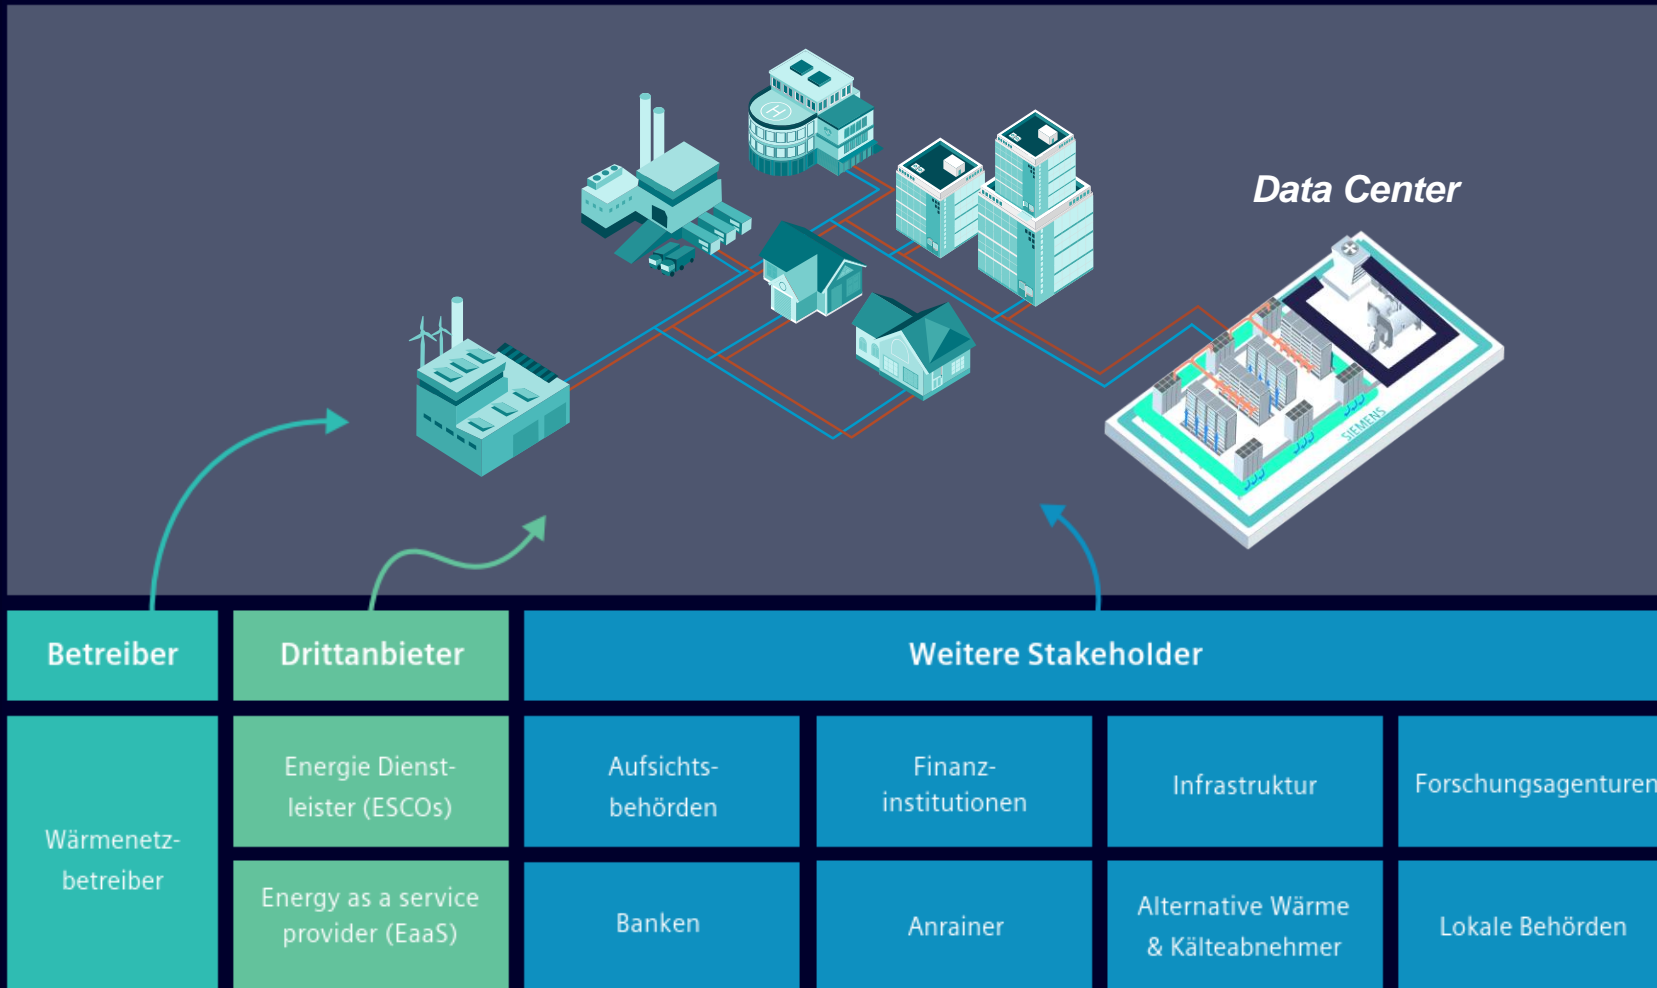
Data Center

SIEMENS

Betreiber

Drittanbieter

Weitere Stakeholder

Wärmenetzbetreiber

Energie Dienstleister (ESCOs)

Energy as a service provider (EaaS)

Aufsichtsbehörden

Finanzinstitutionen

Infrastruktur

Forschungsagenturen

Banken

Anrainer

Alternative Wärme & Kälteabnehmer

Lokale Behörden